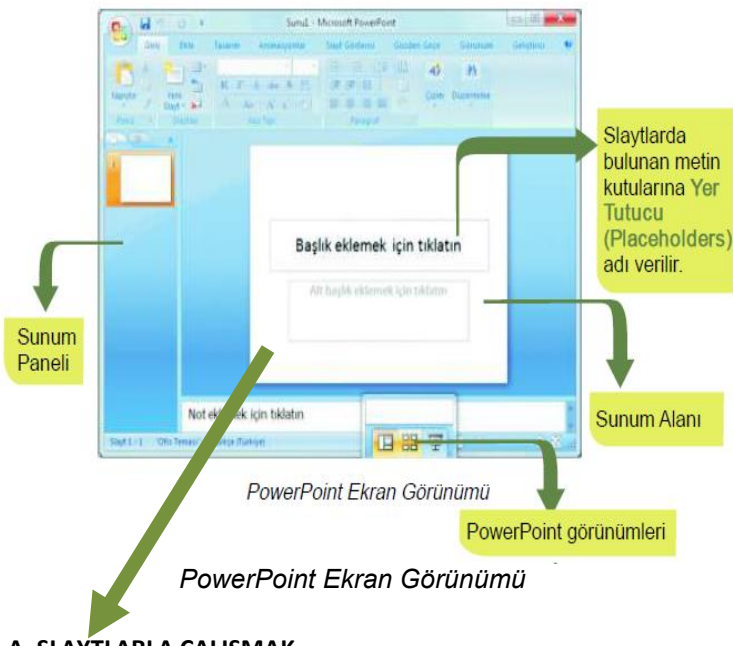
Sunu1 - Microsoft PowerPoint

Giriş Ekle Tasarım Animasyonlar Slayt Gösterisi Gözden Geçir Görünüm Geliştirici

Yapıştır Yeni Slayt Pano Slaytlar Yazı Tipi Paragraf Çizim Düzenleme

Slaytlarda bulunan metin kutularına Yer Tutucu (Placeholders) adı verilir.

Başlık eklemek için tıklatın

Alt başlık eklemek için tıklatın

Sunum Paneli

Sunum Alanı

Not eklemek için tıklatın

Slayt 1 / 1 "Ofis Teması" Türkçe (Türkiye)

PowerPoint Ekran Görünümü

PowerPoint görünümleri

PowerPoint Ekran Görünümü

A. SLAYTLARLA ÇALIŞMAK